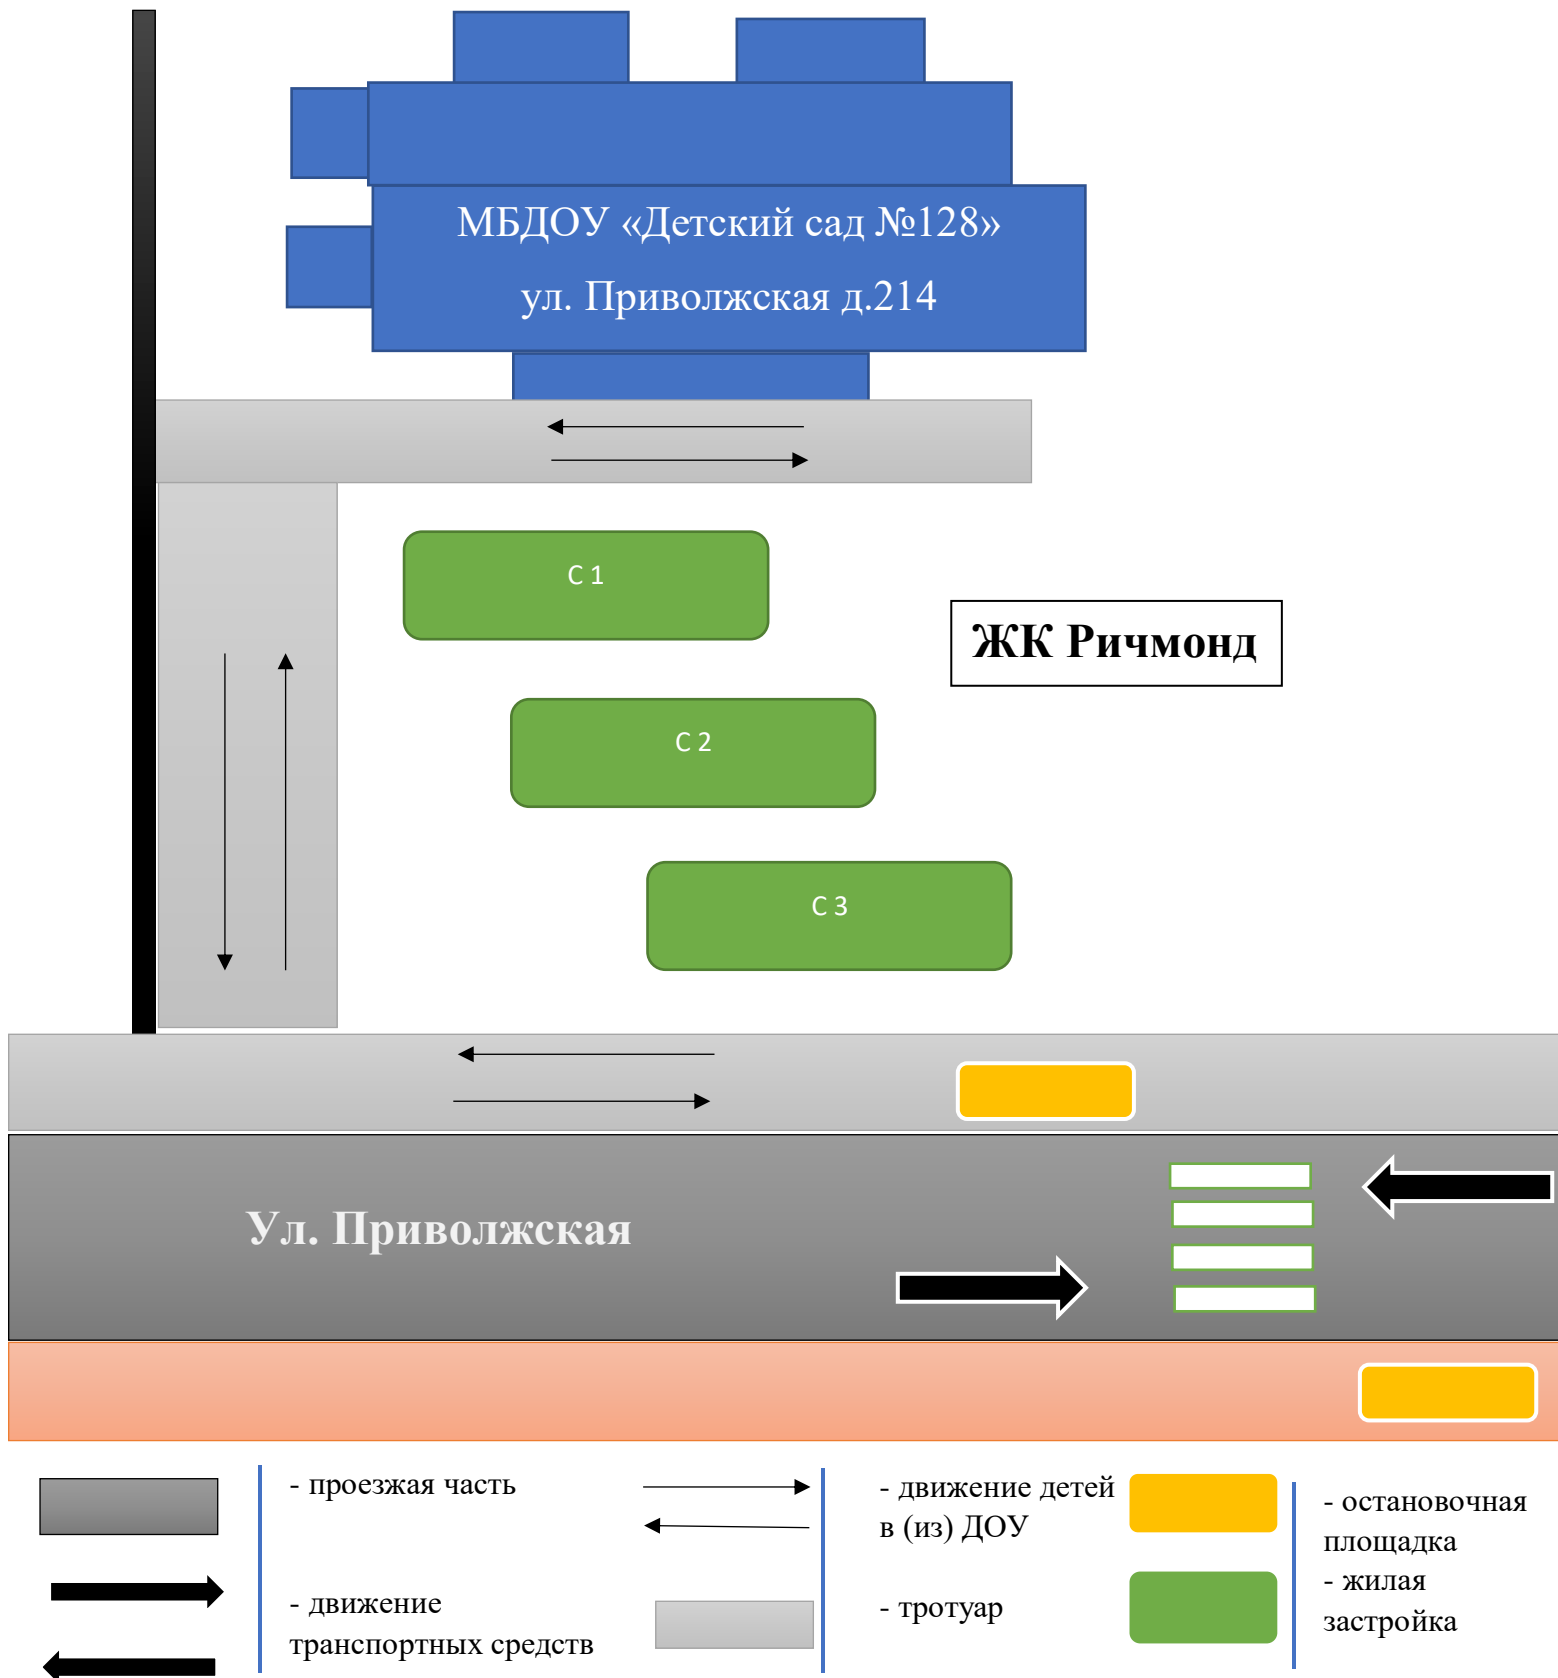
МБДОУ «Детский сад №128»
ул. Приволжская д.214

С 1

С 2

С 3

ЖК Ричмонд

Ул. Приволжская

- проезжая часть

- движение транспортных средств

- движение детей в (из) ДОУ

- тротуар

- остановочная площадка

- жилая застройка